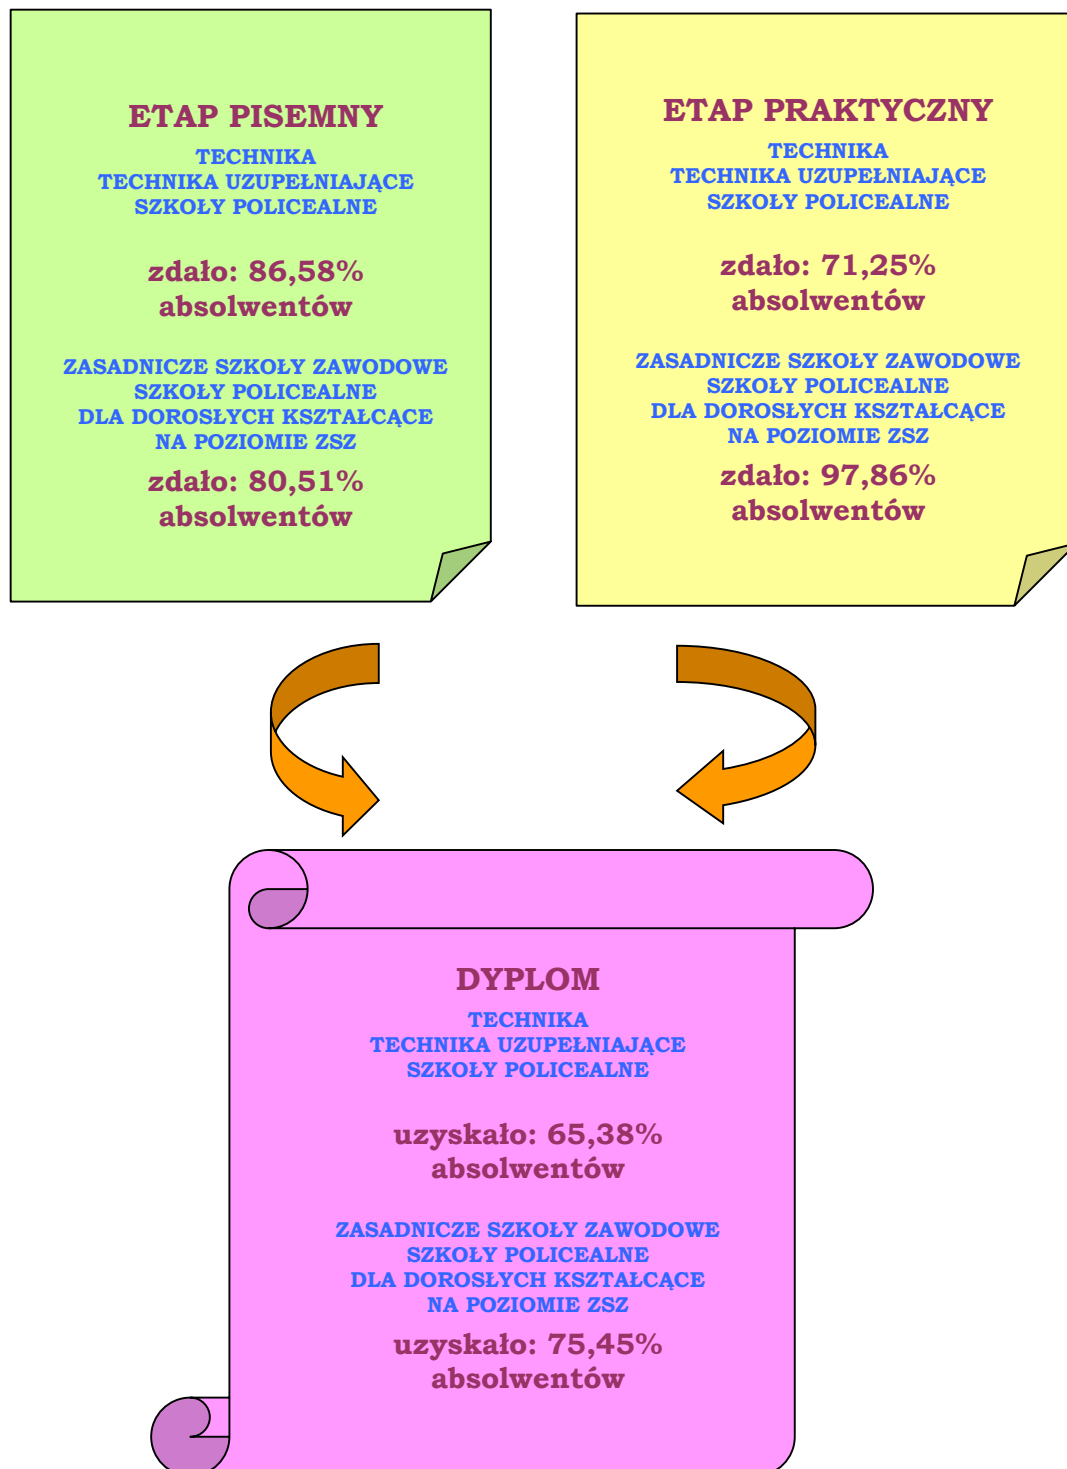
ETAP PISEMNY

TECHNIKA
TECHNIKA UZUPEŁNIAJĄCE
SZKOŁY POLICEALNE

zdało: 86,58% absolwentów

ZASADNICZE SZKOŁY ZAWODOWE
SZKOŁY POLICEALNE
DLA DOROSŁYCH KSZTAŁCĄCE
NA POZIOMIE ZSZ

zdało: 80,51% absolwentów

ETAP PRAKTYCZNY

TECHNIKA
TECHNIKA UZUPEŁNIAJĄCE
SZKOŁY POLICEALNE

zdało: 71,25% absolwentów

ZASADNICZE SZKOŁY ZAWODOWE
SZKOŁY POLICEALNE
DLA DOROSŁYCH KSZTAŁCĄCE
NA POZIOMIE ZSZ

zdało: 97,86% absolwentów

DYPLOM

TECHNIKA
TECHNIKA UZUPEŁNIAJĄCE
SZKOŁY POLICEALNE

uzyskało: 65,38% absolwentów

ZASADNICZE SZKOŁY ZAWODOWE
SZKOŁY POLICEALNE
DLA DOROSŁYCH KSZTAŁCĄCE
NA POZIOMIE ZSZ

uzyskało: 75,45% absolwentów